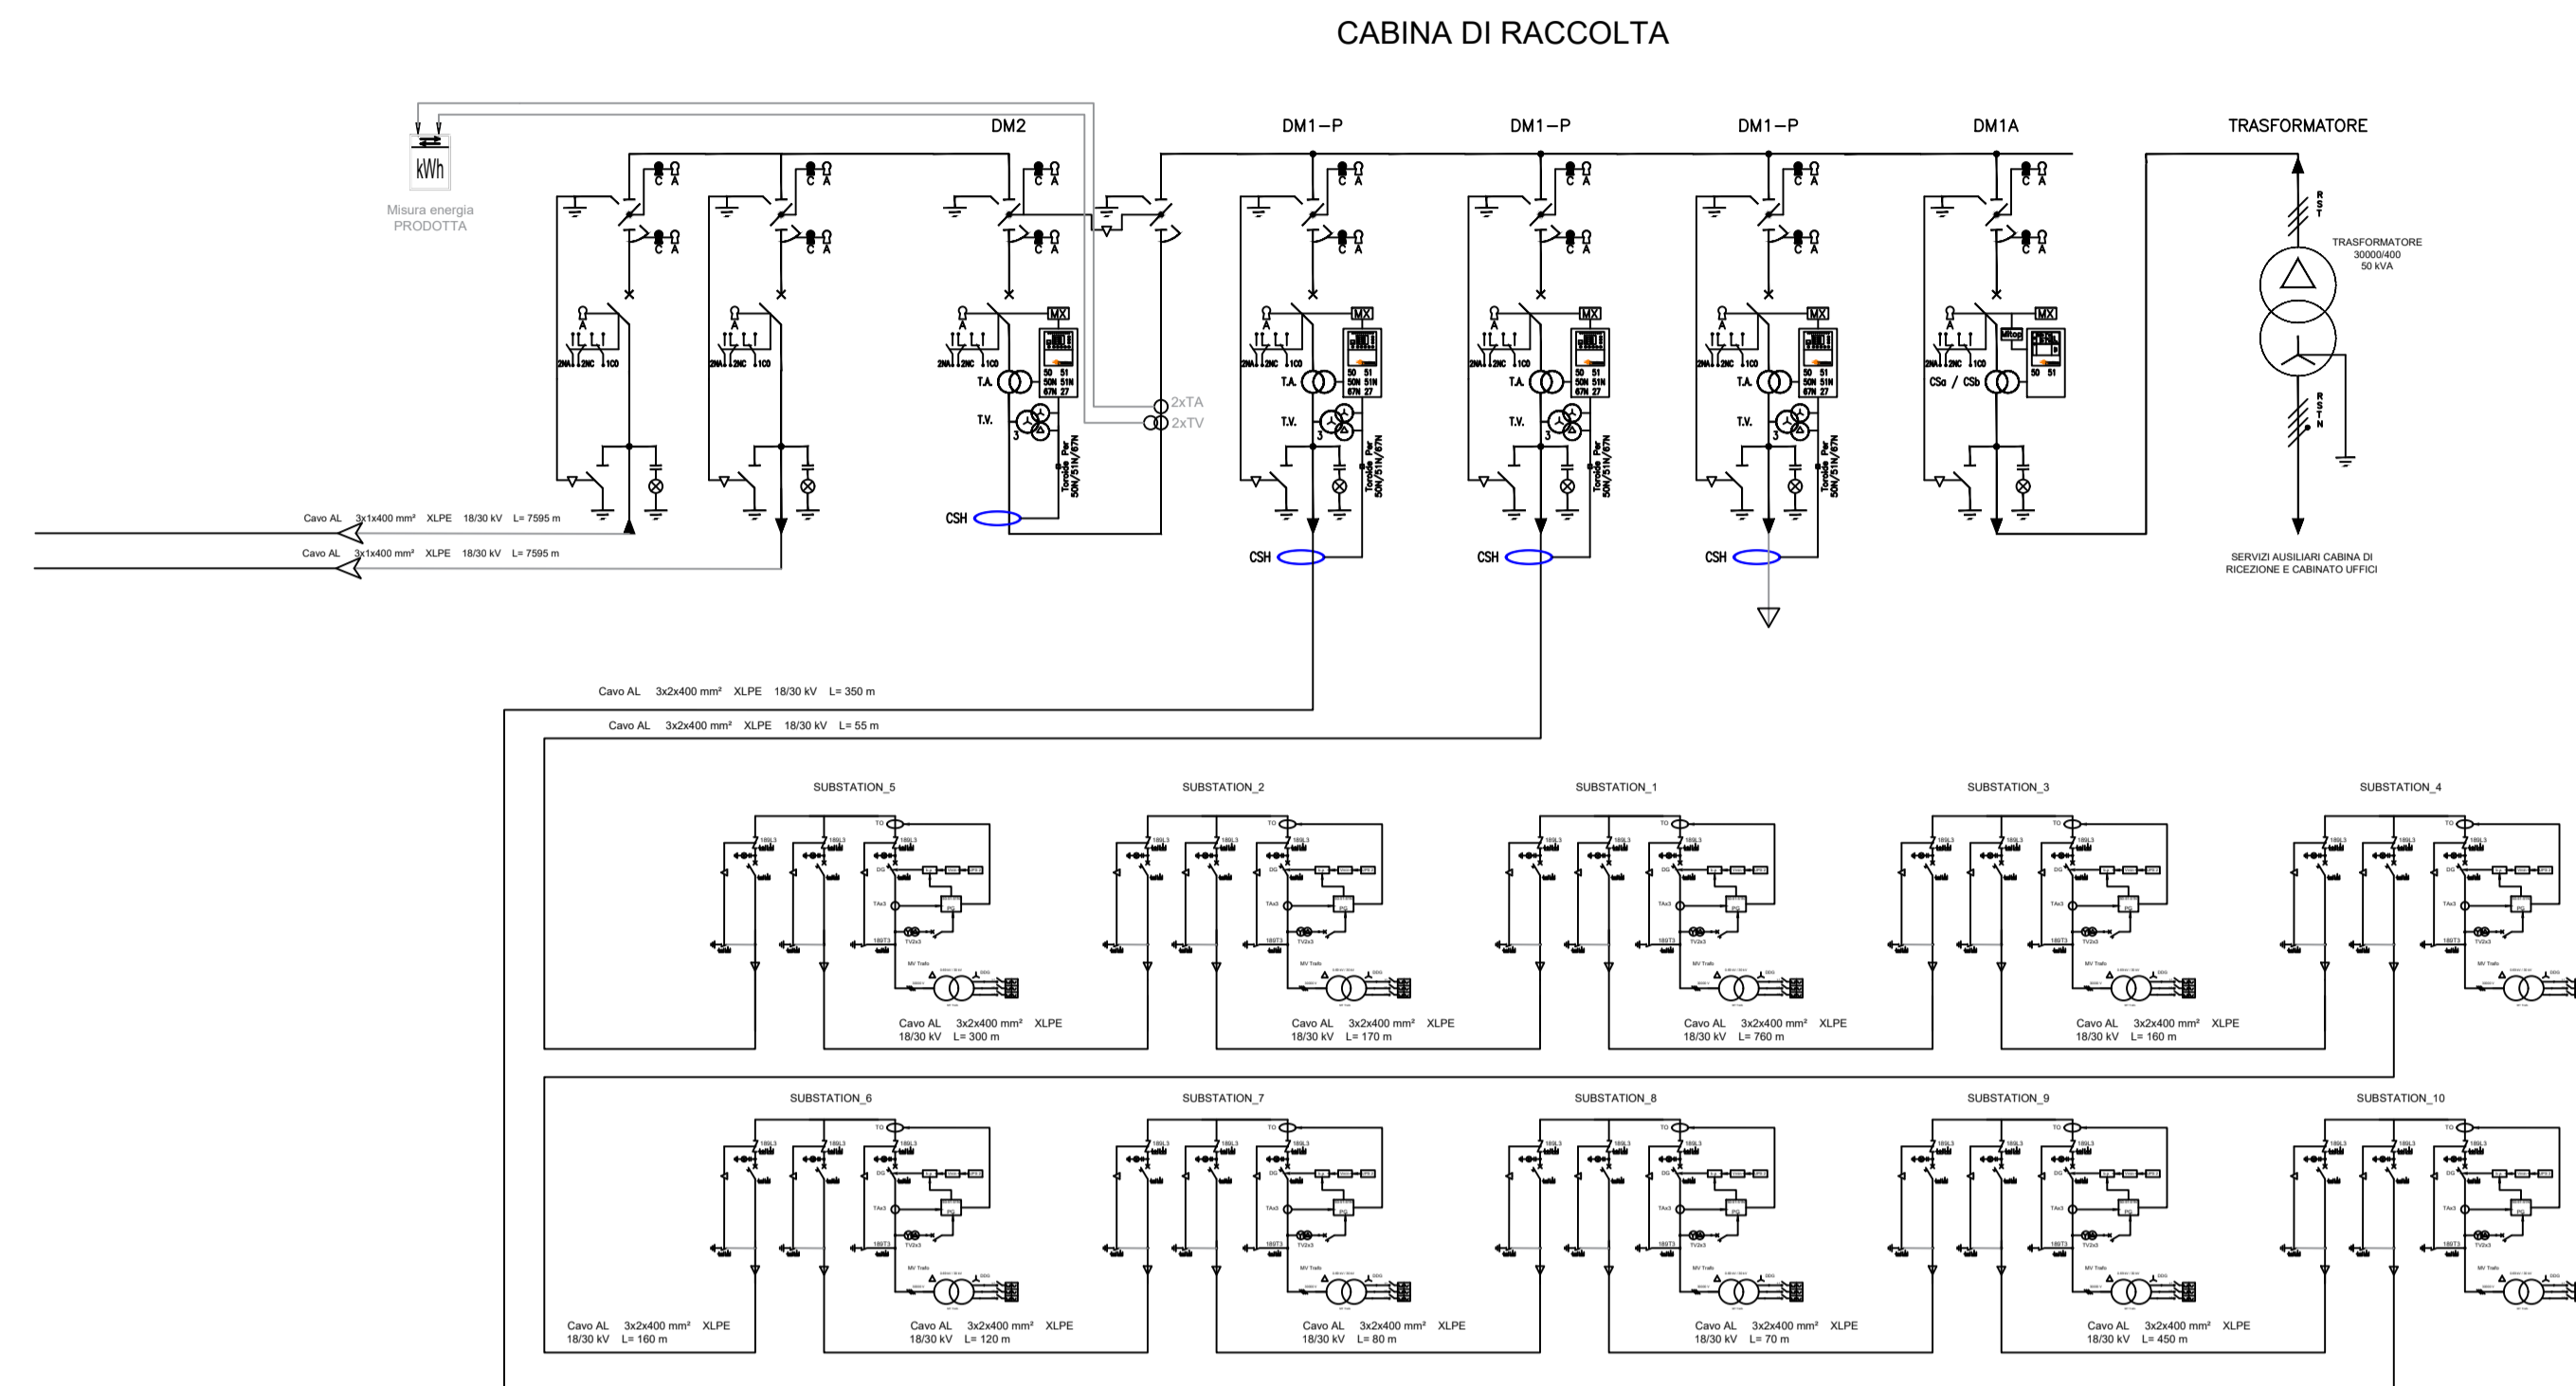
CABINA DI RACCOLTA

kWh
Misura energia PRODOTTA

DM2
DM1–P
DM1–P
DM1–P
DM1A
TRASFORMATORE

C A
C A

2NA 2NC 1CO
T.A.
T.V.
MX
50 51
50N 51N
67N 27
Toroide Per 50N/51N/67N
CSH
2xTA
2xTV
CSa / CSb

R S T
TRASFORMATORE 30000/400 50 kVA
R S T N

SERVIZI AUSILIARI CABINA DI RICEZIONE E CABINATO UFFICI

Cavo AL 3x1x400 mm² XLPE 18/30 kV L= 7595 m
Cavo AL 3x1x400 mm² XLPE 18/30 kV L= 7595 m

Cavo AL 3x2x400 mm² XLPE 18/30 kV L= 350 m
Cavo AL 3x2x400 mm² XLPE 18/30 kV L= 55 m

SUBSTATION_5
SUBSTATION_2
SUBSTATION_1
SUBSTATION_3
SUBSTATION_4

Cavo AL 3x2x400 mm² XLPE 18/30 kV L= 300 m
Cavo AL 3x2x400 mm² XLPE 18/30 kV L= 170 m
Cavo AL 3x2x400 mm² XLPE 18/30 kV L= 760 m
Cavo AL 3x2x400 mm² XLPE 18/30 kV L= 160 m

SUBSTATION_6
SUBSTATION_7
SUBSTATION_8
SUBSTATION_9
SUBSTATION_10

Cavo AL 3x2x400 mm² XLPE 18/30 kV L= 160 m
Cavo AL 3x2x400 mm² XLPE 18/30 kV L= 120 m
Cavo AL 3x2x400 mm² XLPE 18/30 kV L= 80 m
Cavo AL 3x2x400 mm² XLPE 18/30 kV L= 70 m
Cavo AL 3x2x400 mm² XLPE 18/30 kV L= 450 m